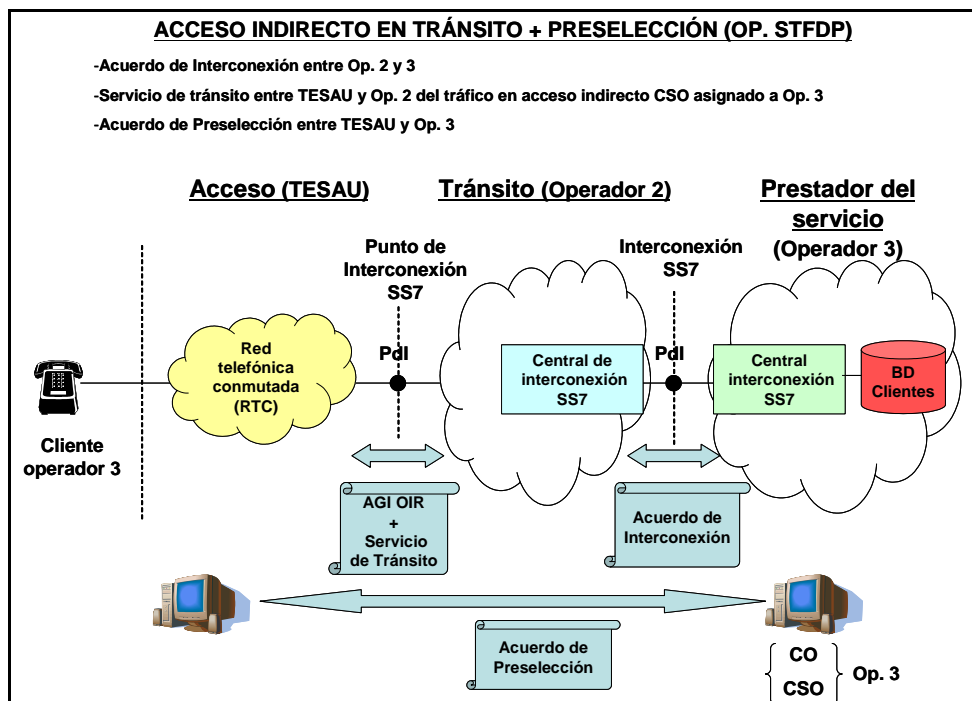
ACCESO INDIRECTO EN TRÁNSITO + PRESELECCIÓN (OP. STFDP)

-Acuerdo de Interconexión entre Op. 2 y 3

-Servicio de tránsito entre TESAU y Op. 2 del tráfico en acceso indirecto CSO asignado a Op. 3

-Acuerdo de Preselección entre TESAU y Op. 3

Acceso (TESAU)

Tránsito (Operador 2)

Prestador del servicio (Operador 3)

Punto de Interconexión SS7

Interconexión SS7

Red telefónica conmutada (RTC)

PdI

Central de interconexión SS7

PdI

Central interconexión SS7

BD Clientes

Cliente operador 3

AGI OIR + Servicio de Tránsito

Acuerdo de Interconexión

Acuerdo de Preselección

CO

CSO

Op. 3